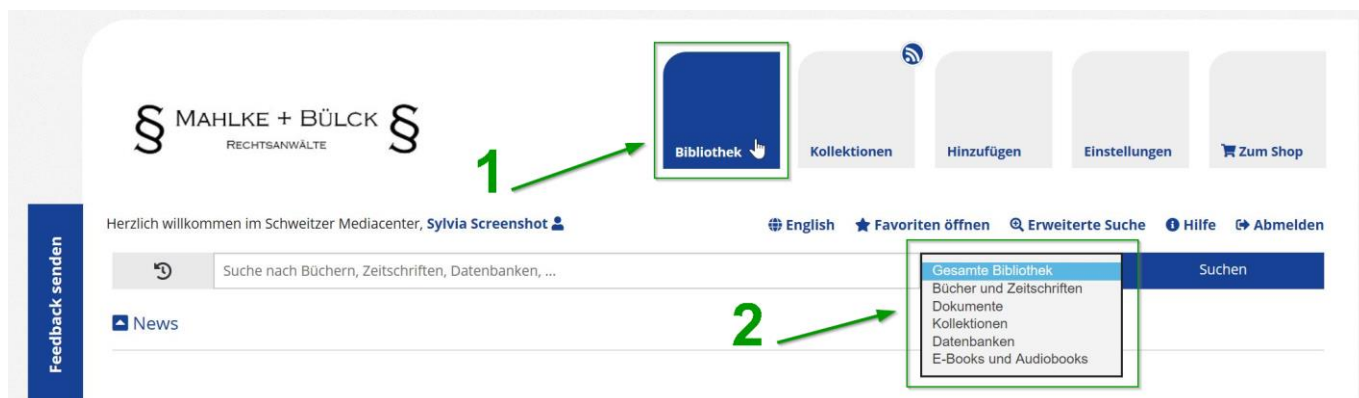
Feedback senden

§ MAHLKE + BÜLCK §
RECHTSANWÄLTE

Bibliothek

Kollektionen

Hinzufügen

Einstellungen

Zum Shop

1

Herzlich willkommen im Schweitzer Mediacenter, Sylvia Screenshot

English

Favoriten öffnen

Erweiterte Suche

Hilfe

Abmelden

Suche nach Büchern, Zeitschriften, Datenbanken, ...

Gesamte Bibliothek
Bücher und Zeitschriften
Dokumente
Kollektionen
Datenbanken
E-Books und Audiobooks

Suchen

News

2